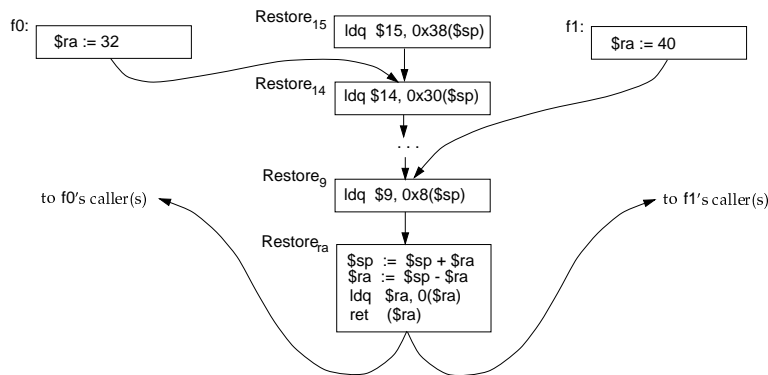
f0:

$ra := 32

Restore$_{15}$

ldq $15, 0x38($sp)

f1:

$ra := 40

Restore$_{14}$

ldq $14, 0x30($sp)

. . .

Restore$_{9}$

ldq $9, 0x8($sp)

to f0's caller(s)

to f1's caller(s)

Restore$_{ra}$

$sp := $sp + $ra
$ra := $sp - $ra
ldq $ra, 0($ra)
ret ($ra)